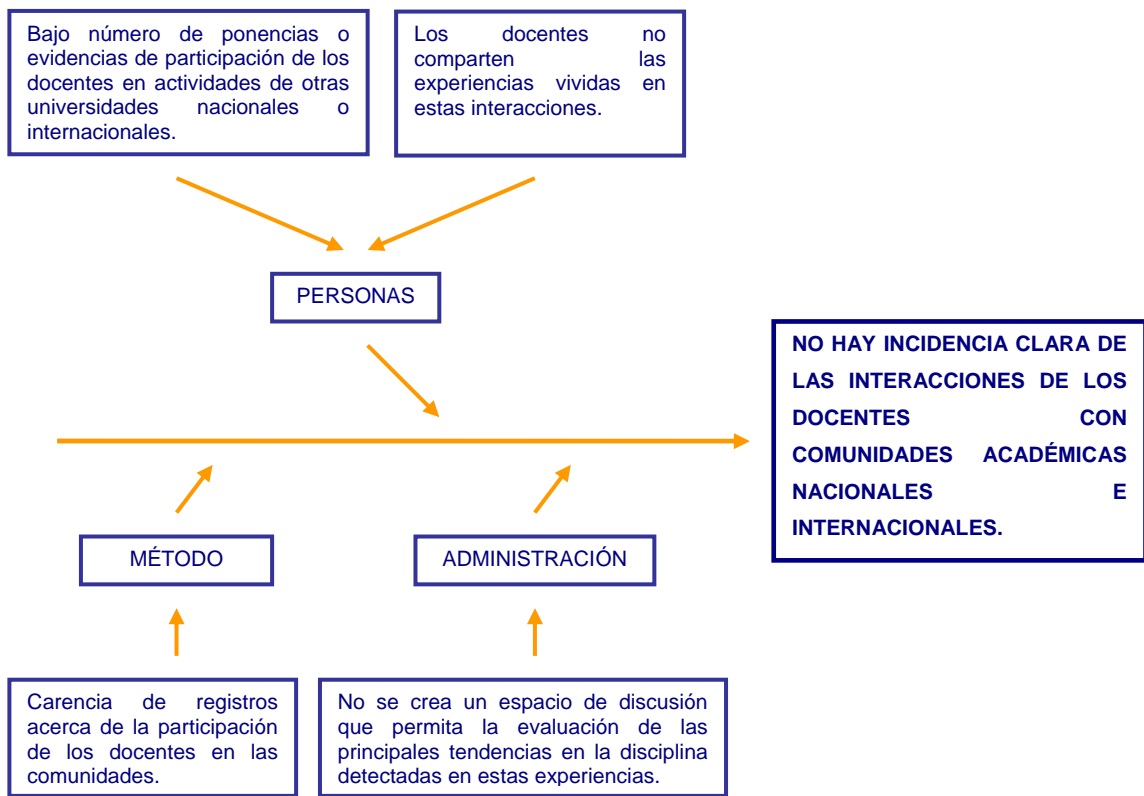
Bajo número de ponencias o evidencias de participación de los docentes en actividades de otras universidades nacionales o internacionales.

Los docentes no comparten las experiencias vividas en estas interacciones.

PERSONAS

NO HAY INCIDENCIA CLARA DE LAS INTERACCIONES DE LOS DOCENTES CON COMUNIDADES ACADÉMICAS NACIONALES E INTERNACIONALES.

MÉTODO

ADMINISTRACIÓN

Carencia de registros acerca de la participación de los docentes en las comunidades.

No se crea un espacio de discusión que permita la evaluación de las principales tendencias en la disciplina detectadas en estas experiencias.